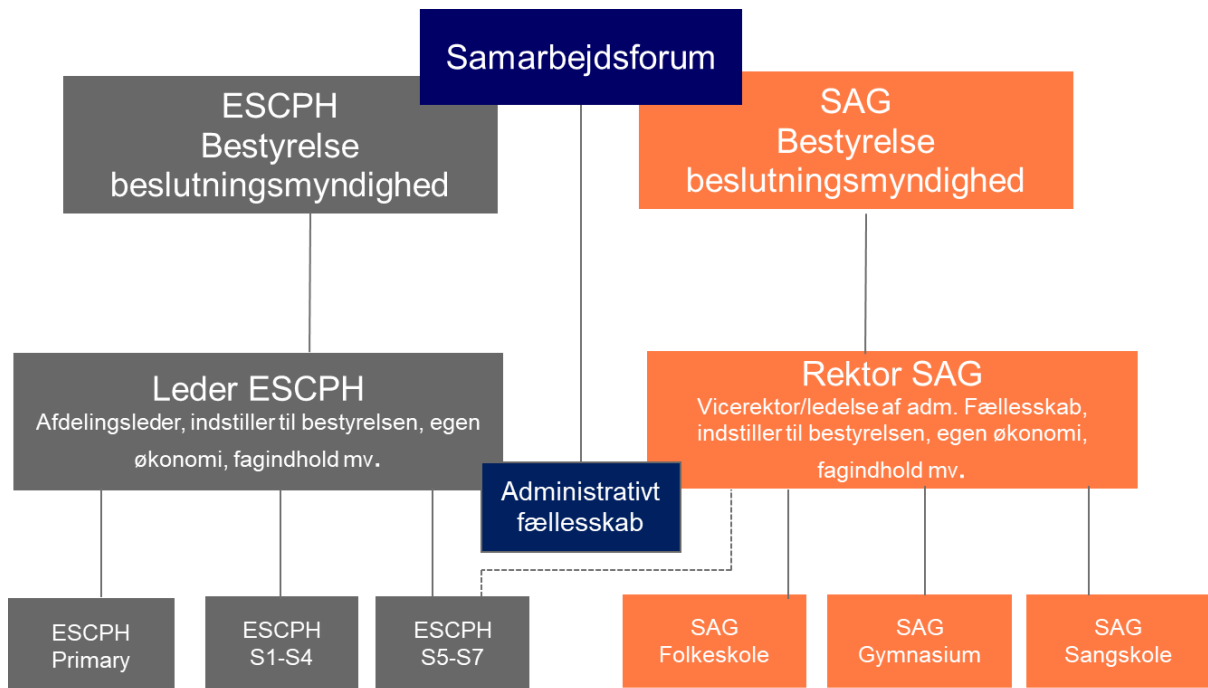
Samarbejdsforum

ESCPH
Bestyrelse
beslutningsmyndighed

SAG
Bestyrelse
beslutningsmyndighed

Leder ESCPH
Afdelingsleder, indstiller til bestyrelsen, egen økonomi, fagindhold mv.

Rektor SAG
Vicerektor/ledelse af adm. Fællesskab, indstiller til bestyrelsen, egen økonomi, fagindhold mv.

Administrativt fællesskab

ESCPH
Primary

ESCPH
S1-S4

ESCPH
S5-S7

SAG
Folkeskole

SAG
Gymnasium

SAG
Sangskole